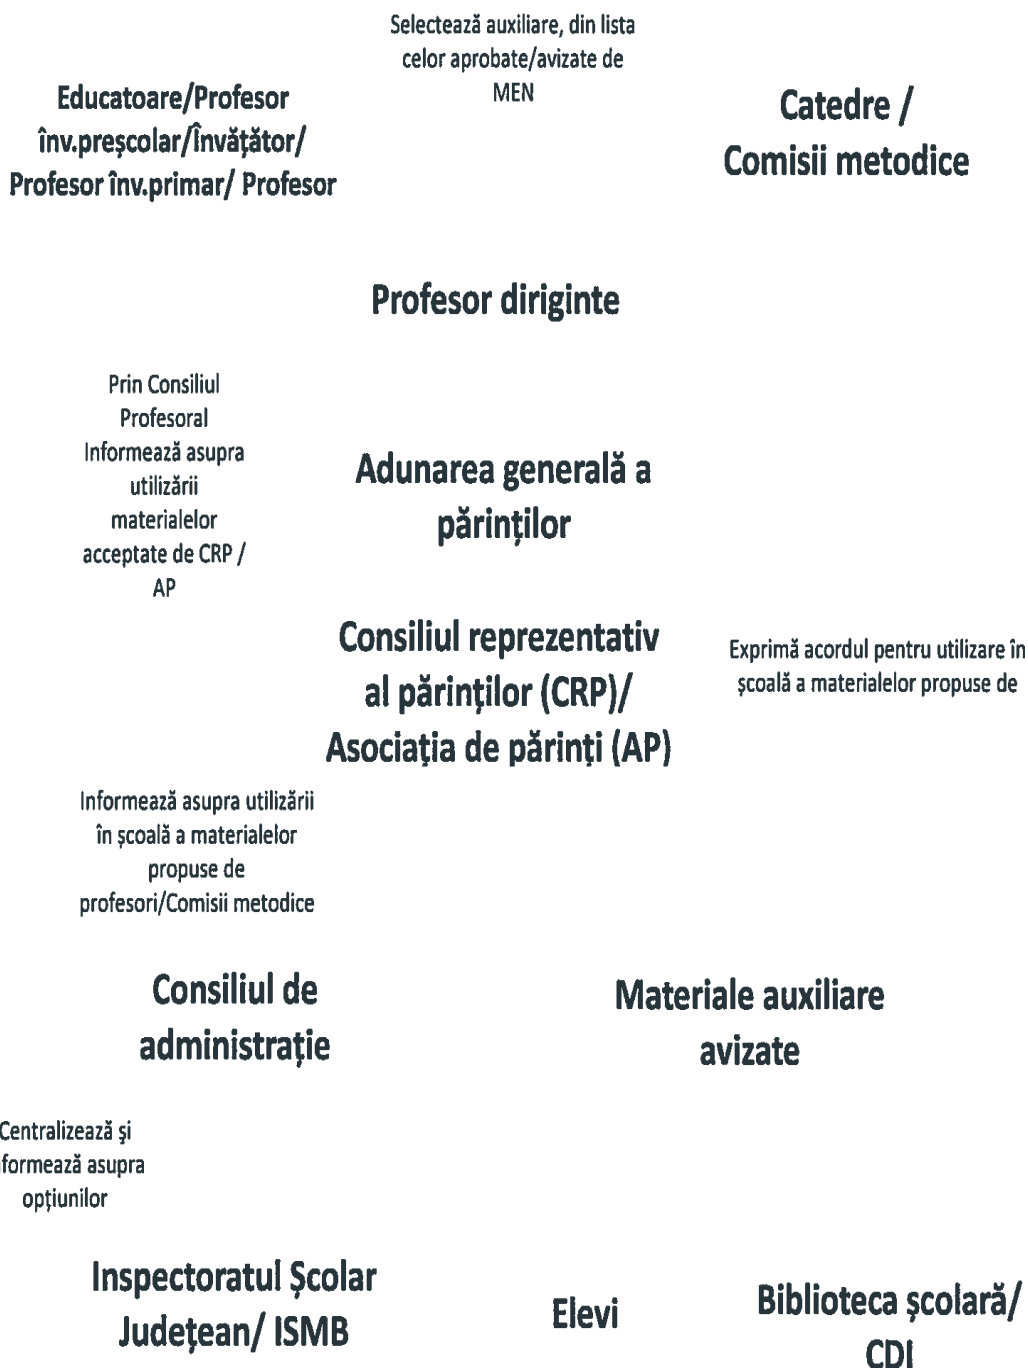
Selectează auxiliare, din lista celor aprobate/avizate de MEN

Educatoare/Profesor înv.preșcolar/Învățător/ Profesor înv.primar/ Profesor

Catedre / Comisii metodice

Profesor diriginte

Prin Consiliul Profesoral Informează asupra utilizării materialelor acceptate de CRP / AP

Adunarea generală a părinților

Consiliul reprezentativ al părinților (CRP)/ Asociația de părinți (AP)

Exprimă acordul pentru utilizare în școală a materialelor propuse de

Informează asupra utilizării în școală a materialelor propuse de profesori/Comisii metodice

Consiliul de administrație

Materiale auxiliare avizate

Centralizează și formează asupra opțiunilor

Inspectoratul Școlar Județean/ ISMB

Elevi

Biblioteca școlară/ CDI